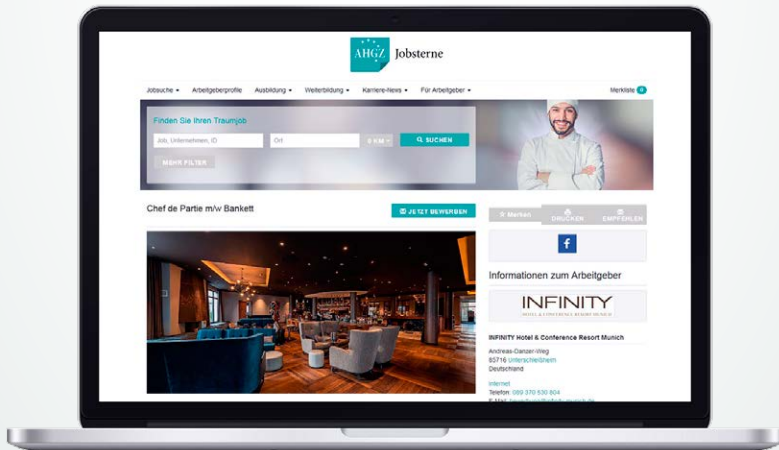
AHGZ Jobsterne

Jobsuche ▾ Arbeitgeberprofile Ausbildung ▾ Weiterbildung ▾ Karriere-News ▾ Für Arbeitgeber ▾ Merkliste 0

Finden Sie Ihren Traumjob

Job, Unternehmen, ID Ort 0 KM SUCHEN

MEHR FILTER

Chef de Partie m/w Bankett

JETZT BEWERBEN

Merken DRUCKEN EMPFEHLEN

f

Informationen zum Arbeitgeber

INFINITY HOTEL & CONFERENCE RESORT MUNICH

INFINITY Hotel & Conference Resort Munich

Andreas-Danzer-Weg
85716 Unterschleißheim
Deutschland

Internet
Telefon: 089 370 530 804
E-Mail: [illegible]